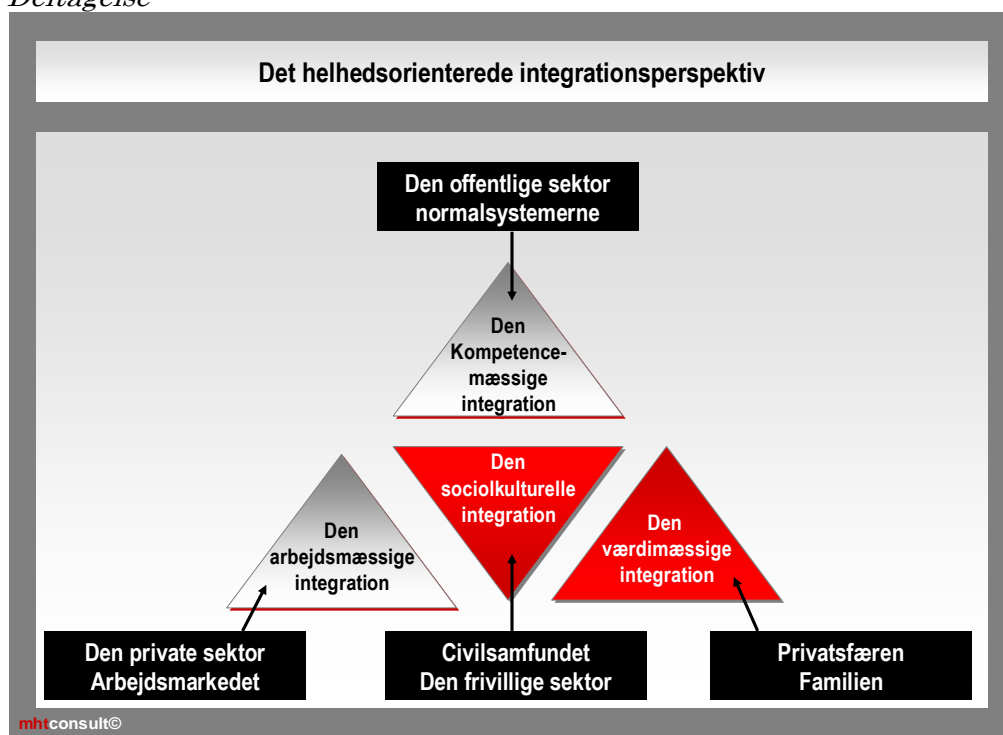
Deltagelse

Det helhedsorienterede integrationsperspektiv

Den offentlige sektor normalsystemerne

Den Kompetencemæssige integration

Den sociolkulturelle integration

Den arbejdsmæssige integration

Den værdimæssige integration

Den private sektor Arbejdsmarkedet

Civilsamfundet Den frivillige sektor

Privatsfæren Familien

mhtconsult©